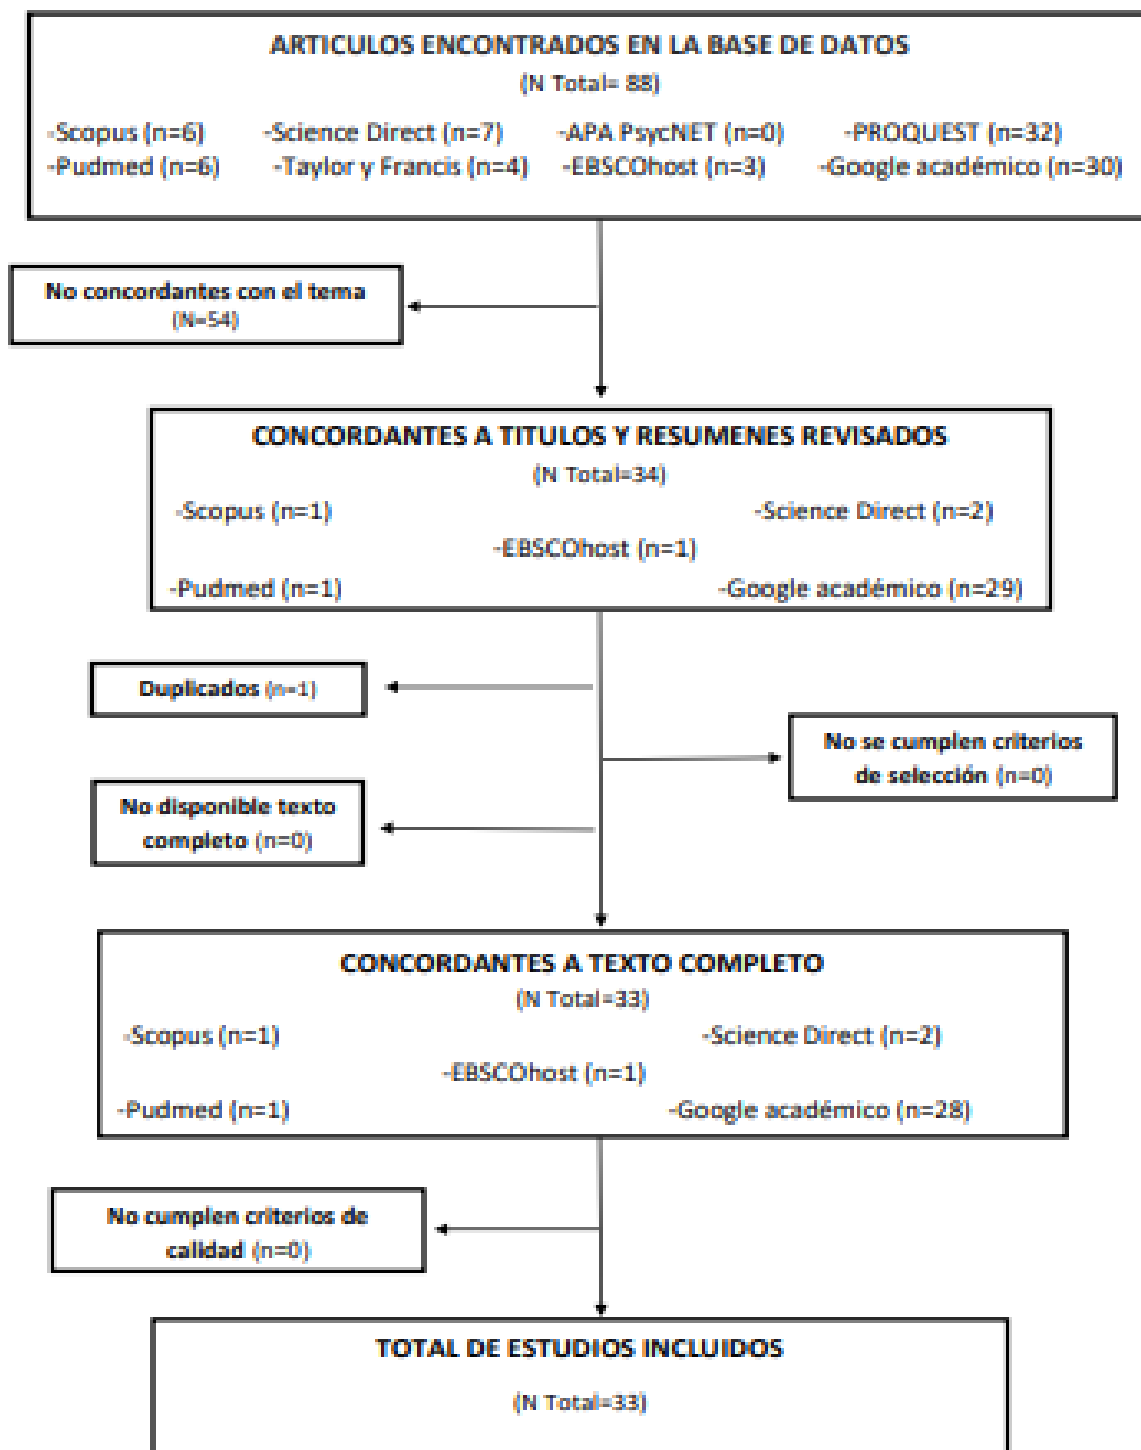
ARTICULOS ENCONTRADOS EN LA BASE DE DATOS
(N Total= 88)
-Scopus (n=6) -Science Direct (n=7) -APA PsycNET (n=0) -PROQUEST (n=32)
-Pudmed (n=6) -Taylor y Francis (n=4) -EBSCOhost (n=3) -Google académico (n=30)

No concordantes con el tema
(N=54)

CONCORDANTES A TITULOS Y RESUMENES REVISADOS
(N Total=34)
-Scopus (n=1) -Science Direct (n=2)
-EBSCOhost (n=1)
-Pudmed (n=1) -Google académico (n=29)

Duplicados (n=1)

No se cumplen criterios de selección (n=0)

No disponible texto completo (n=0)

CONCORDANTES A TEXTO COMPLETO
(N Total=33)
-Scopus (n=1) -Science Direct (n=2)
-EBSCOhost (n=1)
-Pudmed (n=1) -Google académico (n=28)

No cumplen criterios de calidad (n=0)

TOTAL DE ESTUDIOS INCLUIDOS
(N Total=33)